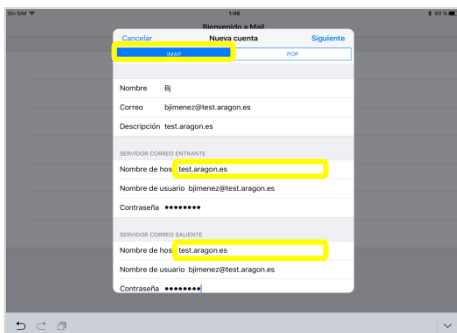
Sin SIM
1:46
63 %
Bienvenido a Mail
Cancelar
Nueva cuenta
Siguiente
IMAP
POP
Nombre Bj
Correo bjimenez@test.aragon.es
Descripción test.aragon.es
SERVIDOR CORREO ENTRANTE
Nombre de hos test.aragon.es
Nombre de usuario bjimenez@test.aragon.es
Contraseña ••••••••
SERVIDOR CORREO SALIENTE
Nombre de hos test.aragon.es
Nombre de usuario bjimenez@test.aragon.es
Contraseña ••••••••